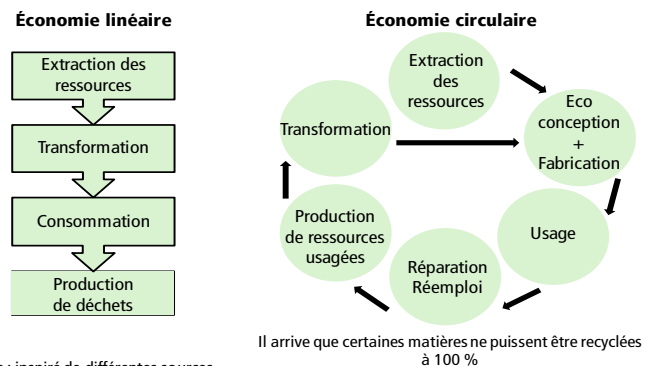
Économie linéaire

Extraction des ressources

Transformation

Consommation

Production de déchets

Économie circulaire

Extraction des ressources

Eco conception + Fabrication

Usage

Réparation Réemploi

Production de ressources usagées

Transformation

Il arrive que certaines matières ne puissent être recyclées à 100 %

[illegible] : inspiré de différentes sources